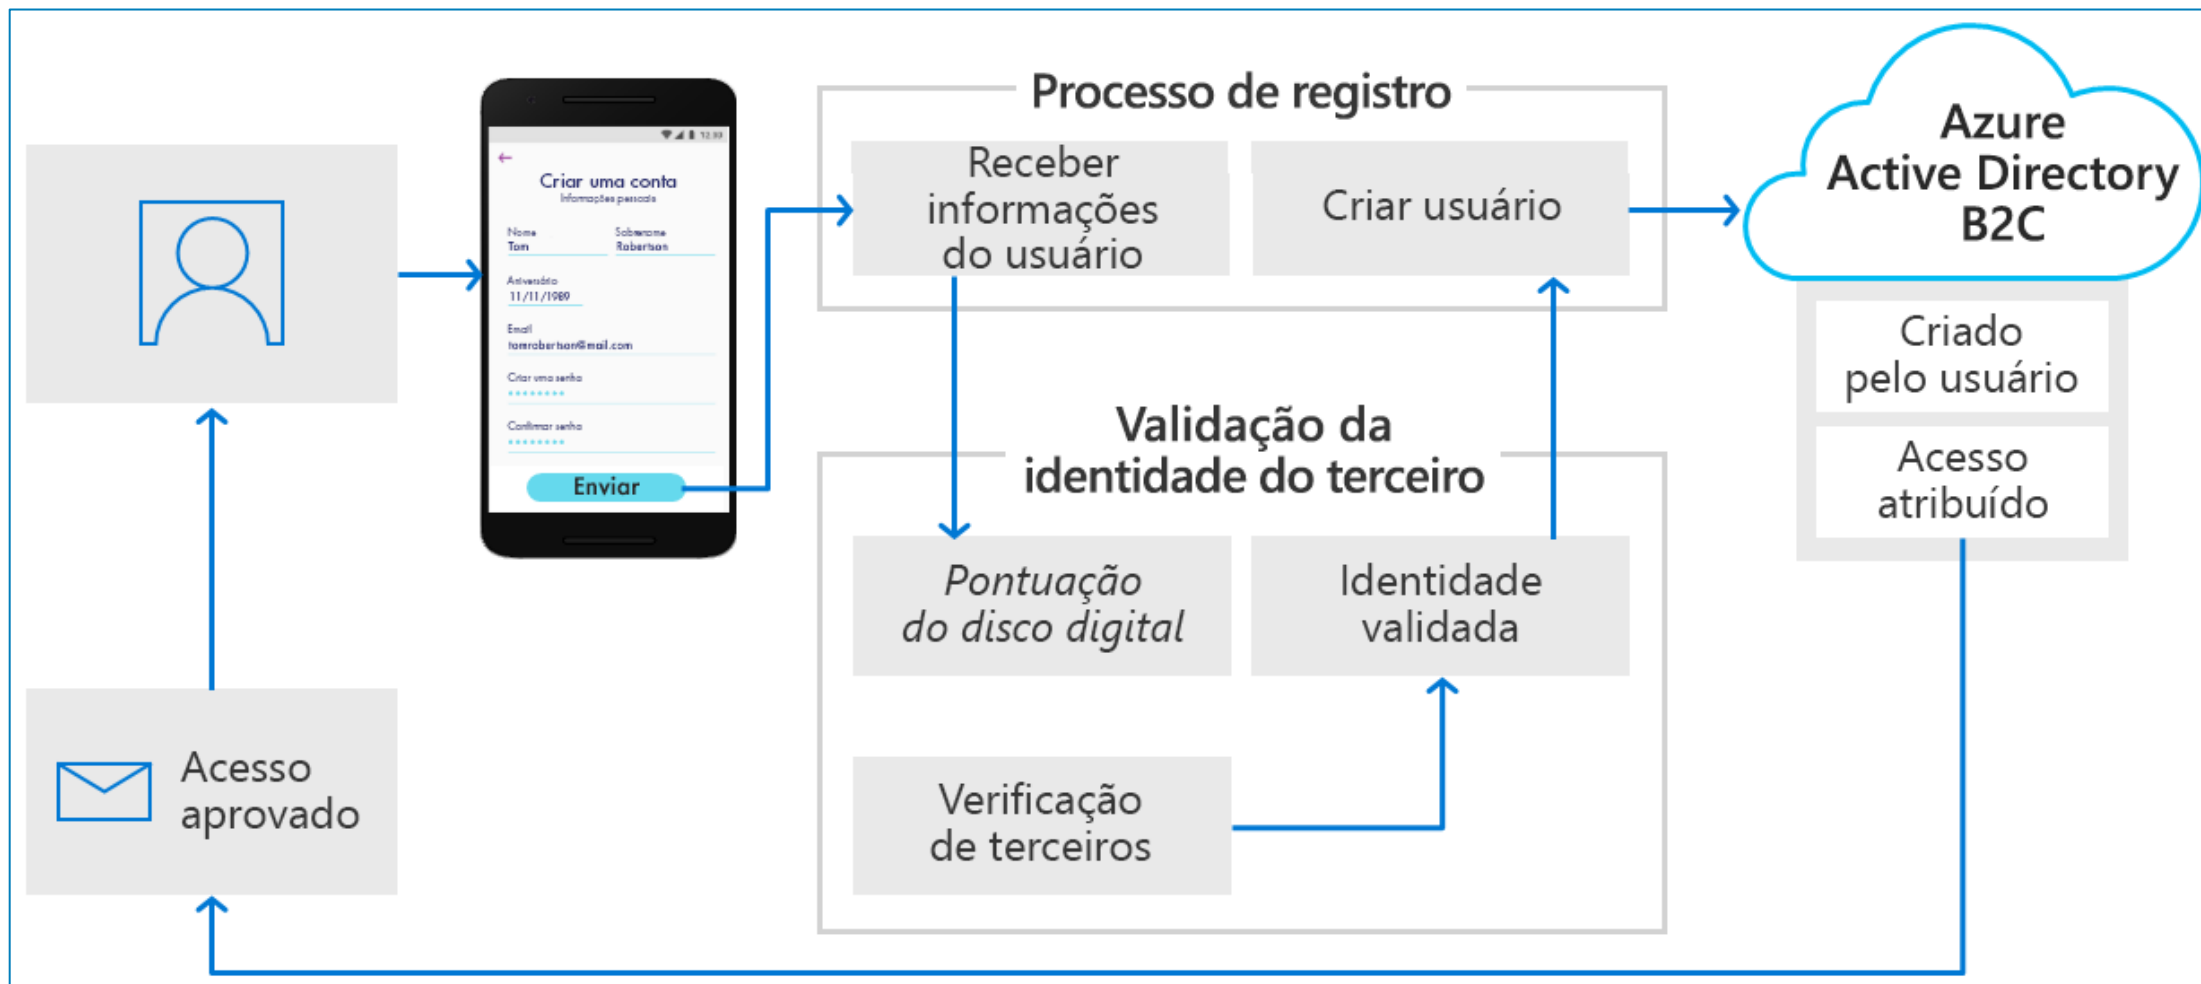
Criar uma conta
Informações pessoais
Nome
Tom
Sobrenome
Robertson
Aniversário
11/11/1989
Email
tomrobertson@mail.com
Criar uma senha
••••••••
Confirmar senha
••••••••
Enviar

Processo de registro
Receber informações do usuário
Criar usuário

Azure Active Directory B2C
Criado pelo usuário
Acesso atribuído

Validação da identidade do terceiro
Pontuação do disco digital
Identidade validada
Verificação de terceiros

Acesso aprovado